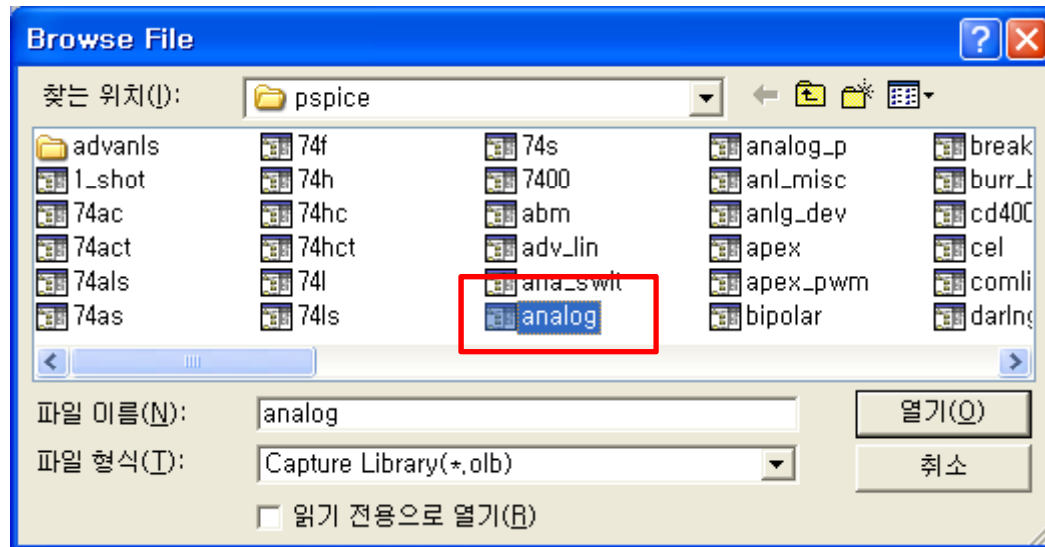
Browse File

찾는 위치(I): pspice

advanls
1_shot
74ac
74act
74als
74as
74f
74h
74hc
74hct
74l
74ls
74s
7400
abm
adv_lin
ana_swit
analog
analog_p
anl_misc
anlg_dev
apex
apex_pwm
bipolar
break
burr_b
cd400
cel
comli
darlng

파일 이름(N): analog
열기(O)
파일 형식(T): Capture Library(*.olb)
취소
읽기 전용으로 열기(R)